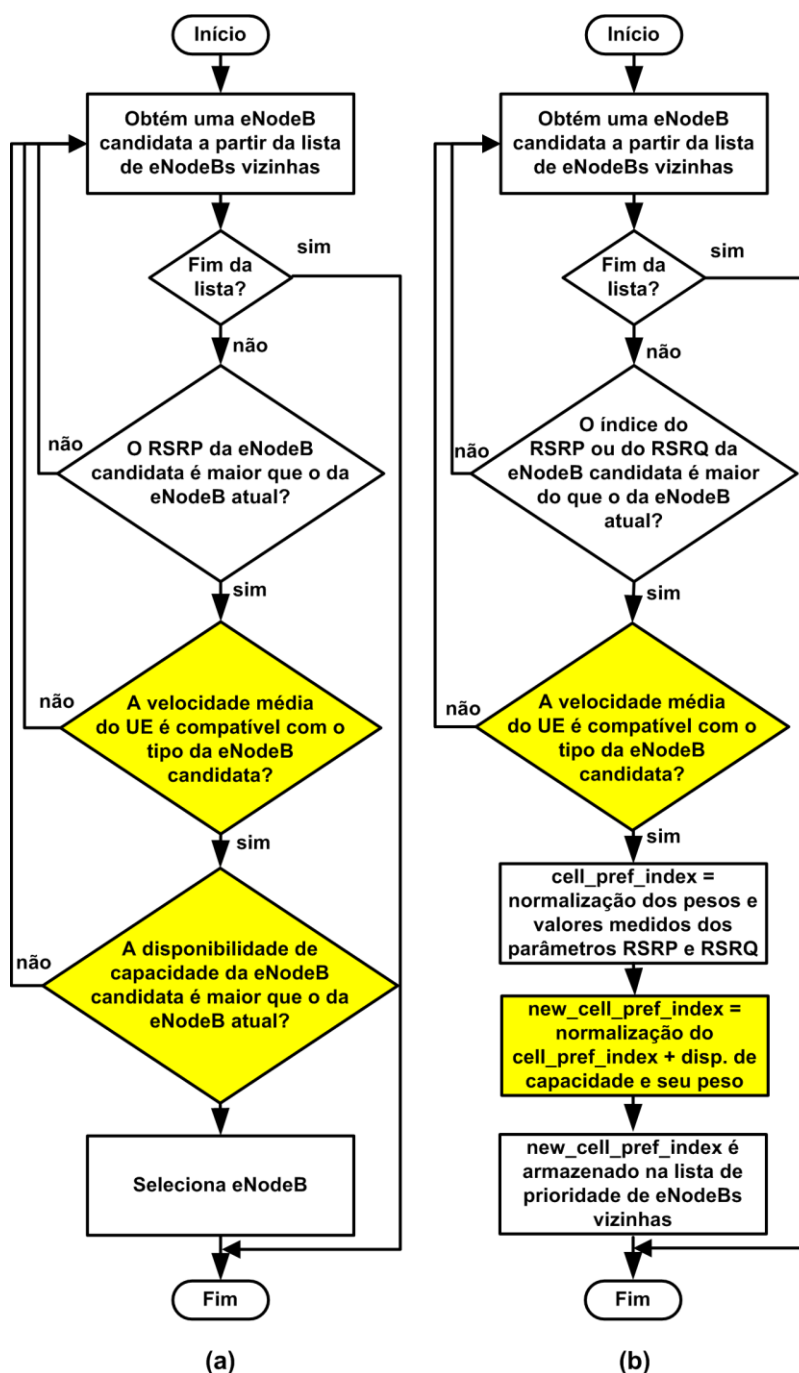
Início

Obtém uma eNodeB candidata a partir da lista de eNodeBs vizinhas

Fim da lista?

sim

não

O RSRP da eNodeB candidata é maior que o da eNodeB atual?

não

sim

A velocidade média do UE é compatível com o tipo da eNodeB candidata?

não

sim

A disponibilidade de capacidade da eNodeB candidata é maior que o da eNodeB atual?

não

Seleciona eNodeB

Fim

(a)

Início

Obtém uma eNodeB candidata a partir da lista de eNodeBs vizinhas

Fim da lista?

sim

não

O índice do RSRP ou do RSRQ da eNodeB candidata é maior do que o da eNodeB atual?

não

sim

A velocidade média do UE é compatível com o tipo da eNodeB candidata?

não

sim

cell_pref_index = normalização dos pesos e valores medidos dos parâmetros RSRP e RSRQ

new_cell_pref_index = normalização do cell_pref_index + disp. de capacidade e seu peso

new_cell_pref_index é armazenado na lista de prioridade de eNodeBs vizinhas

Fim

(b)